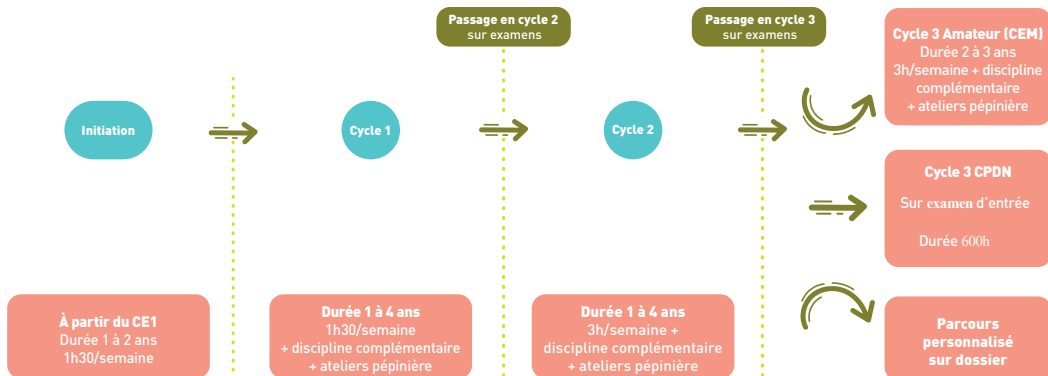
Passage en cycle 2
sur examens

Passage en cycle 3
sur examens

Initiation

Cycle 1

Cycle 2

Cycle 3 Amateur (CEM)
Durée 2 à 3 ans
3h/semaine + discipline complémentaire
+ ateliers pépinière

Cycle 3 CPDN
Sur examen d'entrée

Durée 600h

À partir du CE1
Durée 1 à 2 ans
1h30/semaine

Durée 1 à 4 ans
1h30/semaine
+ discipline complémentaire
+ ateliers pépinière

Durée 1 à 4 ans
3h/semaine +
discipline complémentaire
+ ateliers pépinière

Parcours personnalisé sur dossier